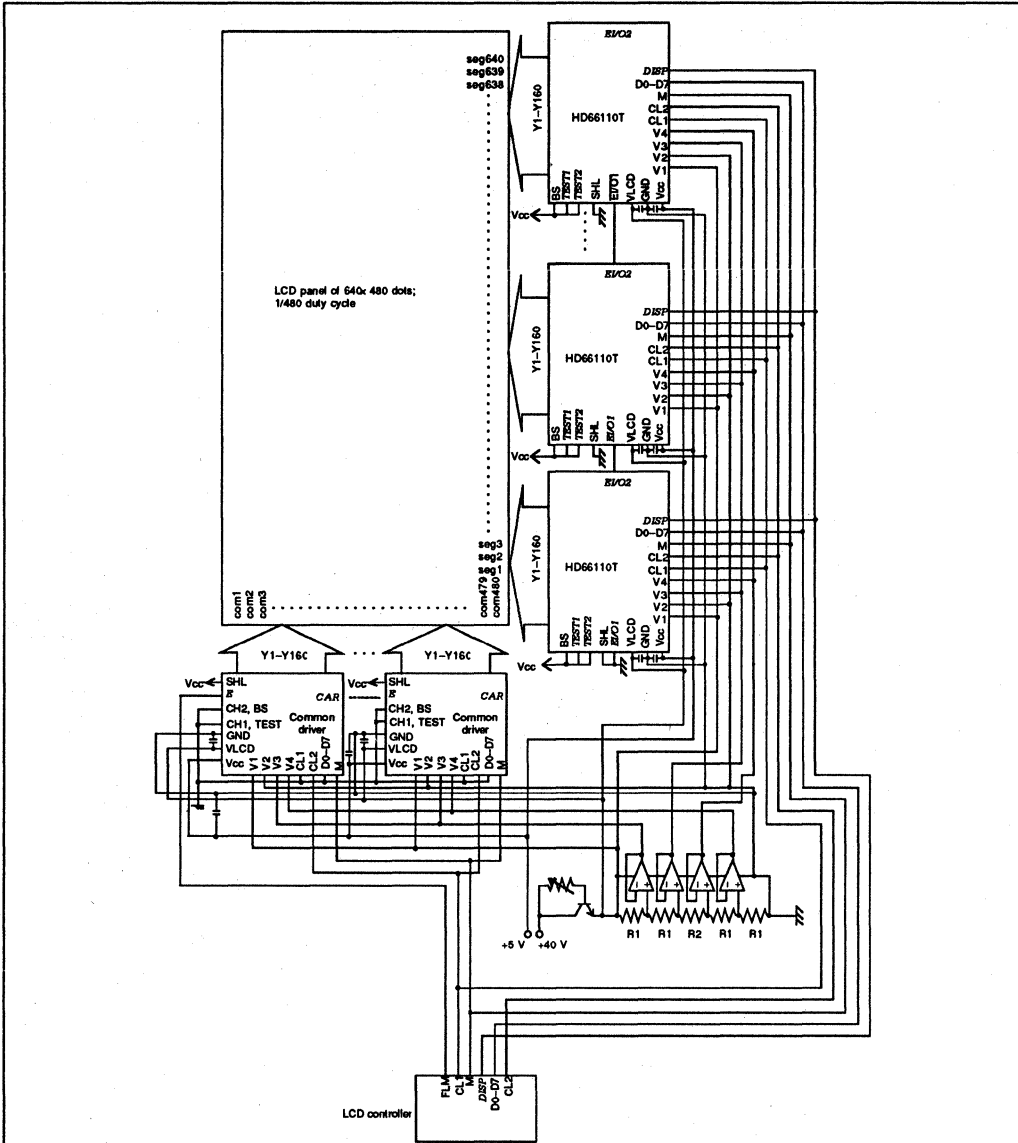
seg640
seg639
seg638

EI/O2
Y1–Y160
HD66110T
DISP
D0–D7
M
CL2
CL1
V4
V3
V2
V1
BS
TEST1
TEST2
SHL
EI/O1
VLCD
GND
Vcc
Vcc

LCD panel of 640x 480 dots;
1/480 duty cycle

EI/O2
Y1–Y160
HD66110T
DISP
D0–D7
M
CL2
CL1
V4
V3
V2
V1
BS
TEST1
TEST2
SHL
EI/O1
VLCD
GND
Vcc
Vcc

EI/O2
Y1–Y160
HD66110T
DISP
D0–D7
M
CL2
CL1
V4
V3
V2
V1
seg3
seg2
seg1
com1
com2
com3
com479
com480
BS
TEST1
TEST2
SHL
EI/O1
VLCD
GND
Vcc
Vcc

Y1–Y160
Y1–Y160

Vcc
SHL
E
CH2, BS
CH1, TEST
GND
VLCD
Vcc
CAR
Common driver
V1 V2 V3 V4 CL1 CL2 D0–D7 M

SHL
E
CH2, BS
CH1, TEST
GND
VLCD
Vcc
CAR
Common driver
V1 V2 V3 V4 CL1 CL2 D0–D7 M

+5 V
+40 V
R1
R1
R2
R1
R1

FLM
CL1
M
DISP
D0–D7
CL2
LCD controller